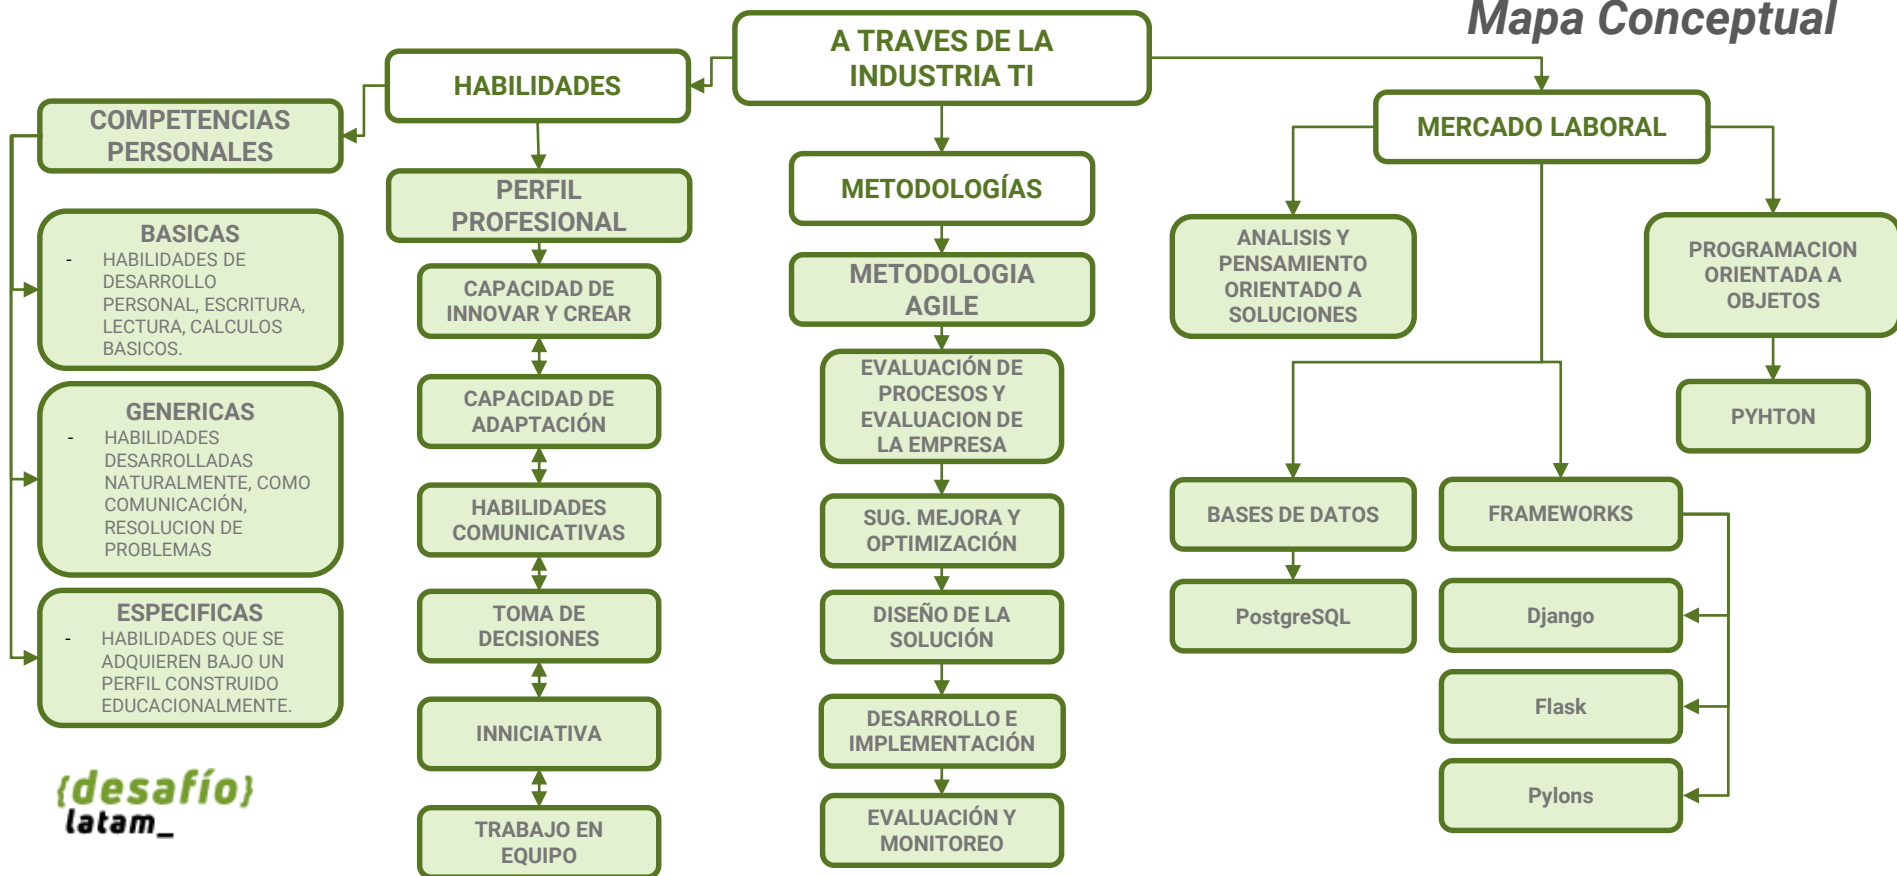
Mapa Conceptual

A TRAVES DE LA INDUSTRIA TI

HABILIDADES

COMPETENCIAS PERSONALES

BASICAS
- HABILIDADES DE DESARROLLO PERSONAL, ESCRITURA, LECTURA, CALCULOS BASICOS.

GENERICAS
- HABILIDADES DESARROLLADAS NATURALMENTE, COMO COMUNICACIÓN, RESOLUCION DE PROBLEMAS

ESPECIFICAS
- HABILIDADES QUE SE ADQUIEREN BAJO UN PERFIL CONSTRUIDO EDUCACIONALMENTE.

PERFIL PROFESIONAL

CAPACIDAD DE INNOVAR Y CREAR

CAPACIDAD DE ADAPTACIÓN

HABILIDADES COMUNICATIVAS

TOMA DE DECISIONES

INNICIATIVA

TRABAJO EN EQUIPO

METODOLOGÍAS

METODOLOGIA AGILE

EVALUACIÓN DE PROCESOS Y EVALUACION DE LA EMPRESA

SUG. MEJORA Y OPTIMIZACIÓN

DISEÑO DE LA SOLUCIÓN

DESARROLLO E IMPLEMENTACIÓN

EVALUACIÓN Y MONITOREO

MERCADO LABORAL

ANALISIS Y PENSAMIENTO ORIENTADO A SOLUCIONES

PROGRAMACION ORIENTADA A OBJETOS

PYHTON

BASES DE DATOS

PostgreSQL

FRAMEWORKS

Django

Flask

Pylons

{desafío}
latam_